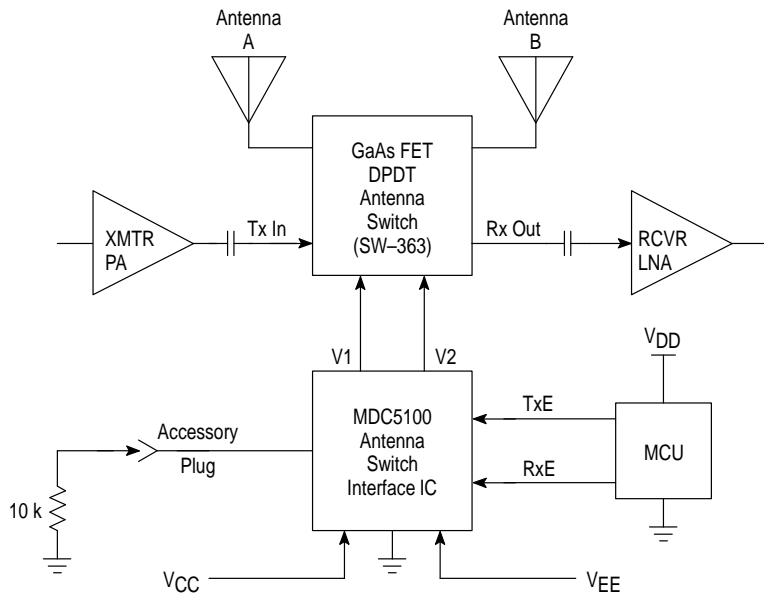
Antenna A

Antenna B

GaAs FET DPDT Antenna Switch (SW–363)

XMTR PA

Tx In

Rx Out

RCVR LNA

V1

V2

$V_{DD}$

MDC5100 Antenna Switch Interface IC

TxE

RxE

MCU

Accessory Plug

10 k

$V_{CC}$

$V_{EE}$